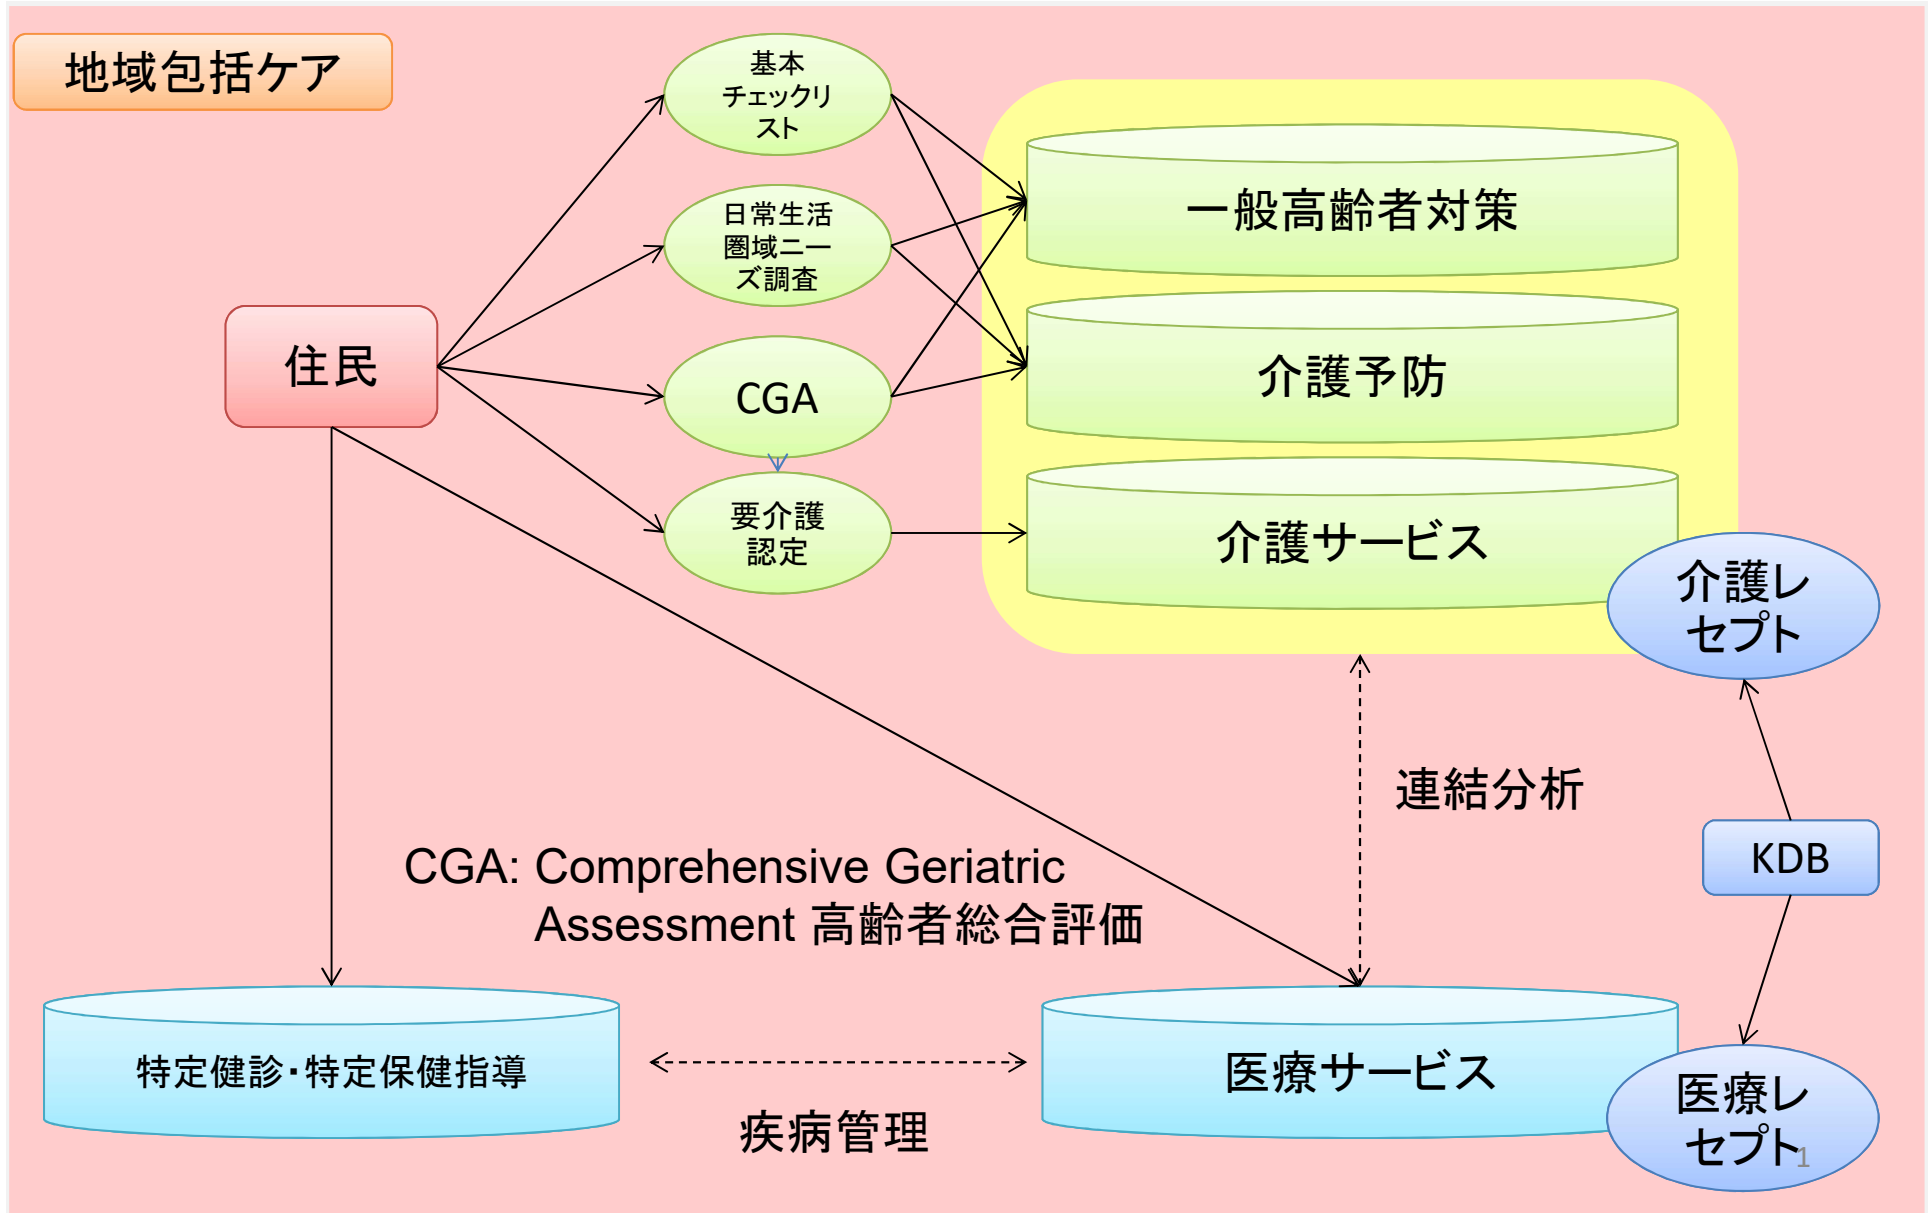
地域包括ケア

基本チェックリスト

日常生活圏域ニーズ調査

CGA

要介護認定

住民

一般高齢者対策

介護予防

介護サービス

介護レセプト

連結分析

KDB

CGA: Comprehensive Geriatric Assessment 高齢者総合評価

特定健診・特定保健指導

医療サービス

医療レセプト

疾病管理

1